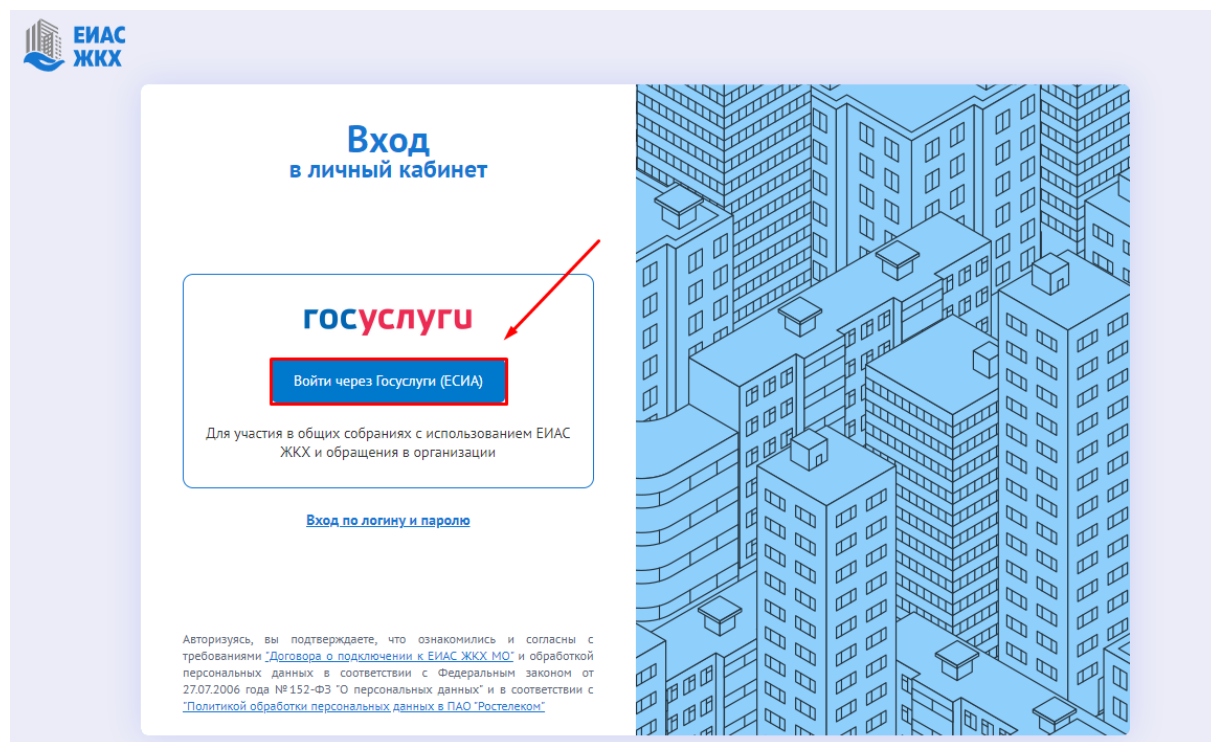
ЕИАС ЖКХ

Вход
в личный кабинет

госуслуги

Войти через Госуслуги (ЕСИА)

Для участия в общих собраниях с использованием ЕИАС ЖКХ и обращения в организации

Вход по логину и паролю

Авторизуясь, вы подтверждаете, что ознакомились и согласны с требованиями "Договора о подключении к ЕИАС ЖКХ МО" и обработкой персональных данных в соответствии с Федеральным законом от 27.07.2006 года №152-ФЗ "О персональных данных" и в соответствии с "Политикой обработки персональных данных в ПАО "Ростелеком"